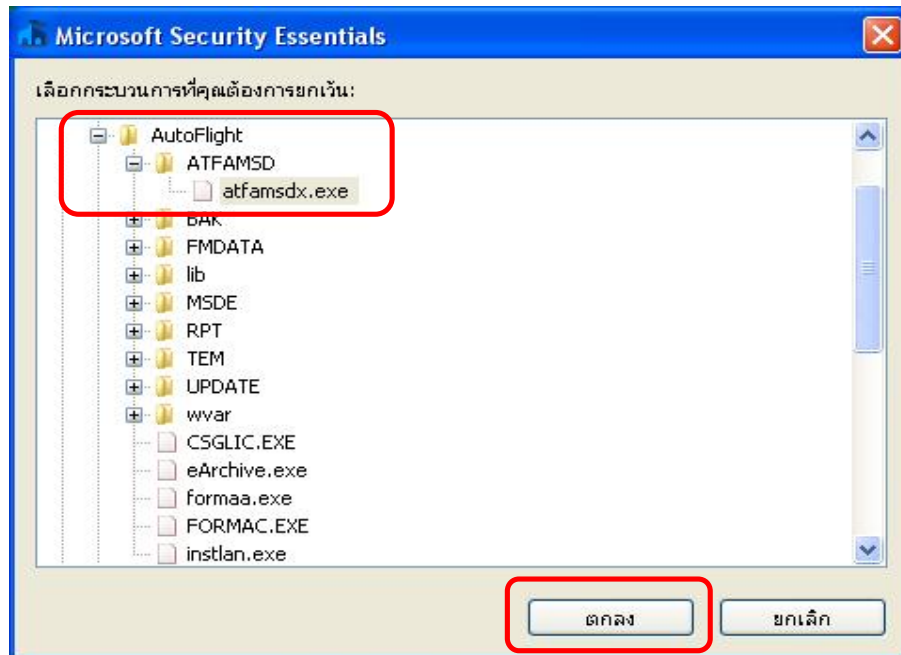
Microsoft Security Essentials

เลือกกระบวนการที่คุณต้องการยกเว้น:

AutoFlight
ATFAMSD
atfamsdx.exe
BAK
FMDATA
lib
MSDE
RPT
TEM
UPDATE
wvar
CSGLIC.EXE
eArchive.exe
formaa.exe
FORMAC.EXE
instlan.exe

ตกลง
ยกเลิก